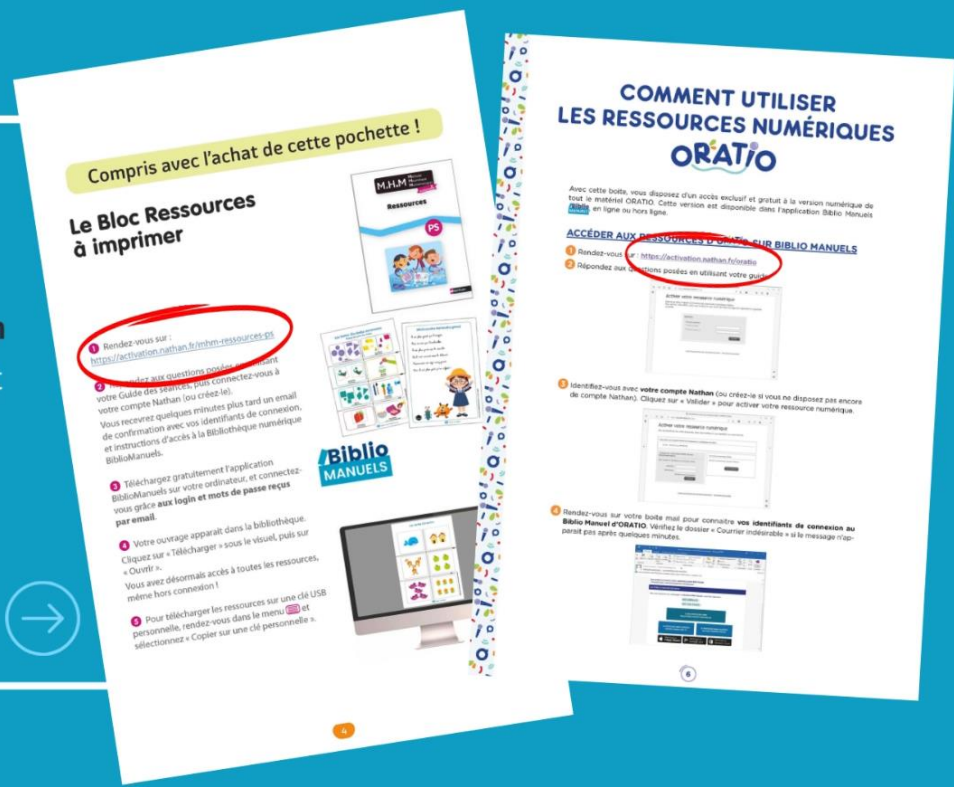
Compris avec l'achat de cette pochette !

Le Bloc Ressources à imprimer

M.H.M
Ressources
PS

1 Rendez-vous sur : https://activation.nathan.fr/mhm-ressources-ps

2 Répondez aux questions posées en utilisant votre Guide des séances, puis connectez-vous à votre compte Nathan (ou créez-le).

Vous recevrez quelques minutes plus tard un email de confirmation avec vos identifiants de connexion, et instructions d'accès à la Bibliothèque numérique BiblioManuels.

3 Téléchargez gratuitement l'application BiblioManuels sur votre ordinateur, et connectez-vous grâce aux login et mots de passe reçus par email.

4 Votre ouvrage apparaît dans la bibliothèque. Cliquez sur « Télécharger » sous le visuel, puis sur « Ouvrir ».

Vous avez désormais accès à toutes les ressources, même hors connexion !

5 Pour télécharger les ressources sur une clé USB personnelle, rendez-vous dans le menu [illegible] et sélectionnez « Copier sur une clé personnelle ».

Biblio MANUELS

4

COMMENT UTILISER LES RESSOURCES NUMÉRIQUES ORATIO

Avec cette boîte, vous disposez d'un accès exclusif et gratuit à la version numérique de tout le matériel ORATIO. Cette version est disponible dans l'application Biblio Manuels en ligne ou hors ligne.

ACCÉDER AUX RESSOURCES D'ORATIO SUR BIBLIO MANUELS

1 Rendez-vous sur : https://activation.nathan.fr/oratio

2 Répondez aux questions posées en utilisant votre guide.

Activer votre ressource numérique

3 Identifiez-vous avec votre compte Nathan (ou créez-le si vous ne disposez pas encore de compte Nathan). Cliquez sur « Valider » pour activer votre ressource numérique.

Activer votre ressource numérique

4 Rendez-vous sur votre boîte mail pour connaître vos identifiants de connexion au Biblio Manuel d'ORATIO. Vérifiez le dossier « Courrier indésirable » si le message n'apparaît pas après quelques minutes.

6